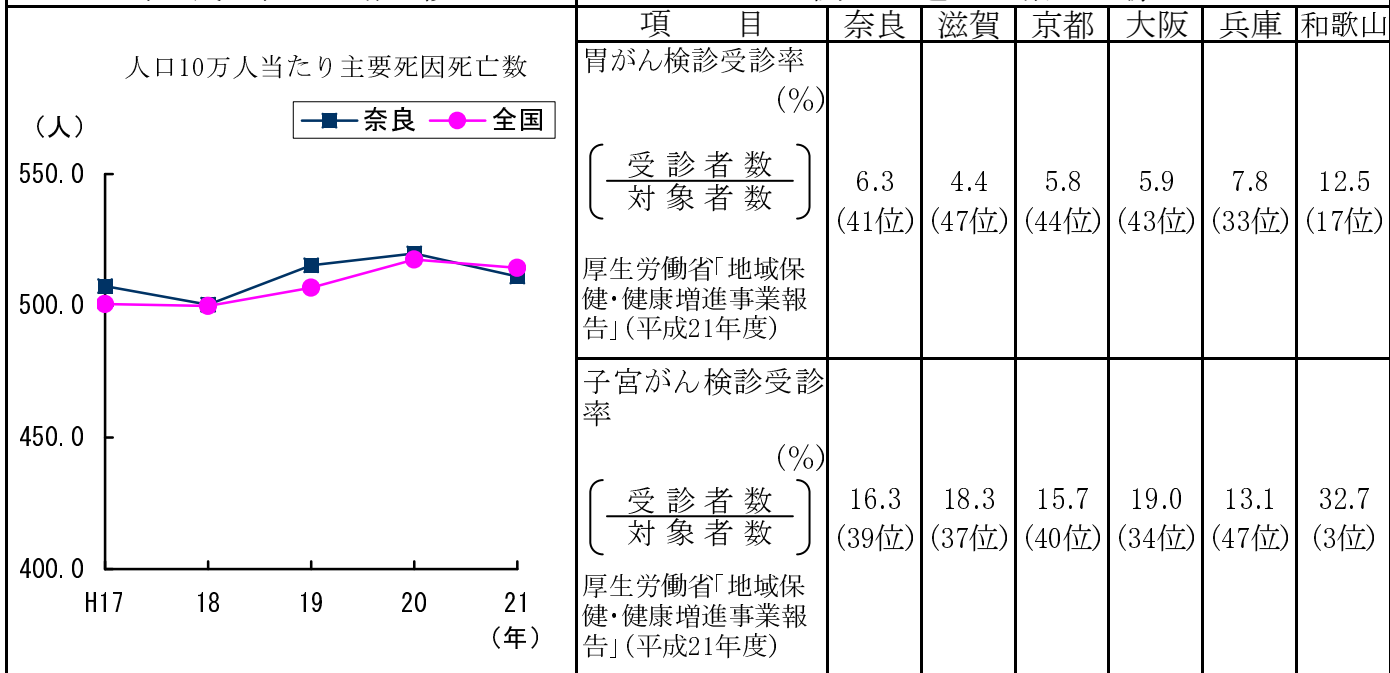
人口10万人当たり主要死因死亡数

（人）

奈良 全国

550.0
500.0
450.0
400.0

H17 18 19 20 21
（年）

| 項目 | 奈良 | 滋賀 | 京都 | 大阪 | 兵庫 | 和歌山 |
|---|---|---|---|---|---|---|
| 胃がん検診受診率 (%) $\left(\frac{受診者数}{対象者数}\right)$ 厚生労働省「地域保健・健康増進事業報告」(平成21年度) | 6.3 (41位) | 4.4 (47位) | 5.8 (44位) | 5.9 (43位) | 7.8 (33位) | 12.5 (17位) |
| 子宮がん検診受診率 (%) $\left(\frac{受診者数}{対象者数}\right)$ 厚生労働省「地域保健・健康増進事業報告」(平成21年度) | 16.3 (39位) | 18.3 (37位) | 15.7 (40位) | 19.0 (34位) | 13.1 (47位) | 32.7 (3位) |